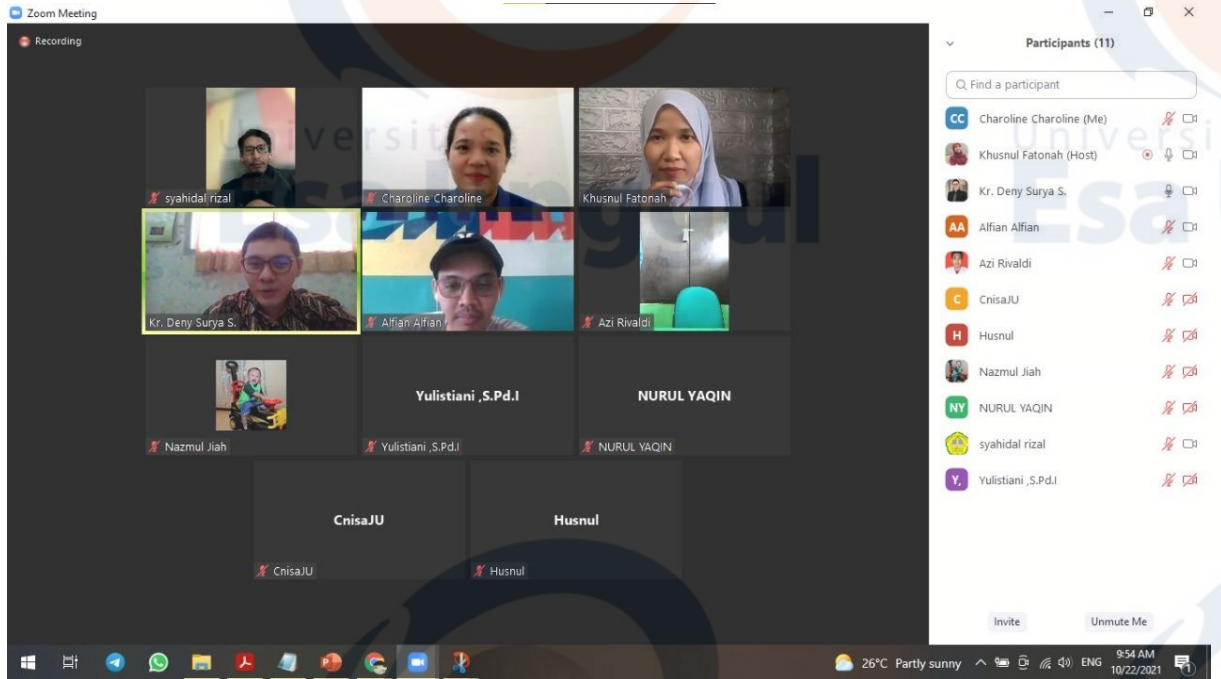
Zoom Meeting

Recording

Universitas Esa Unggul

syahidal rizal

Charoline Charoline

Khusnul Fatonah

Kr. Deny Surya S.

Alfian Alfian

Azi Rivaldi

Nazmul Jiah

Yulistiani ,S.Pd.I

Yulistiani ,S.Pd.I

NURUL YAQIN

NURUL YAQIN

CnisaJU

CnisaJU

Husnul

Husnul

Participants (11)

Find a participant

CC Charoline Charoline (Me)

Khusnul Fatonah (Host)

Kr. Deny Surya S.

AA Alfian Alfian

Azi Rivaldi

C CnisaJU

H Husnul

Nazmul Jiah

NY NURUL YAQIN

syahidal rizal

Y. Yulistiani ,S.Pd.I

Invite

Unmute Me

26°C Partly sunny

ENG

9:54 AM
10/22/2021